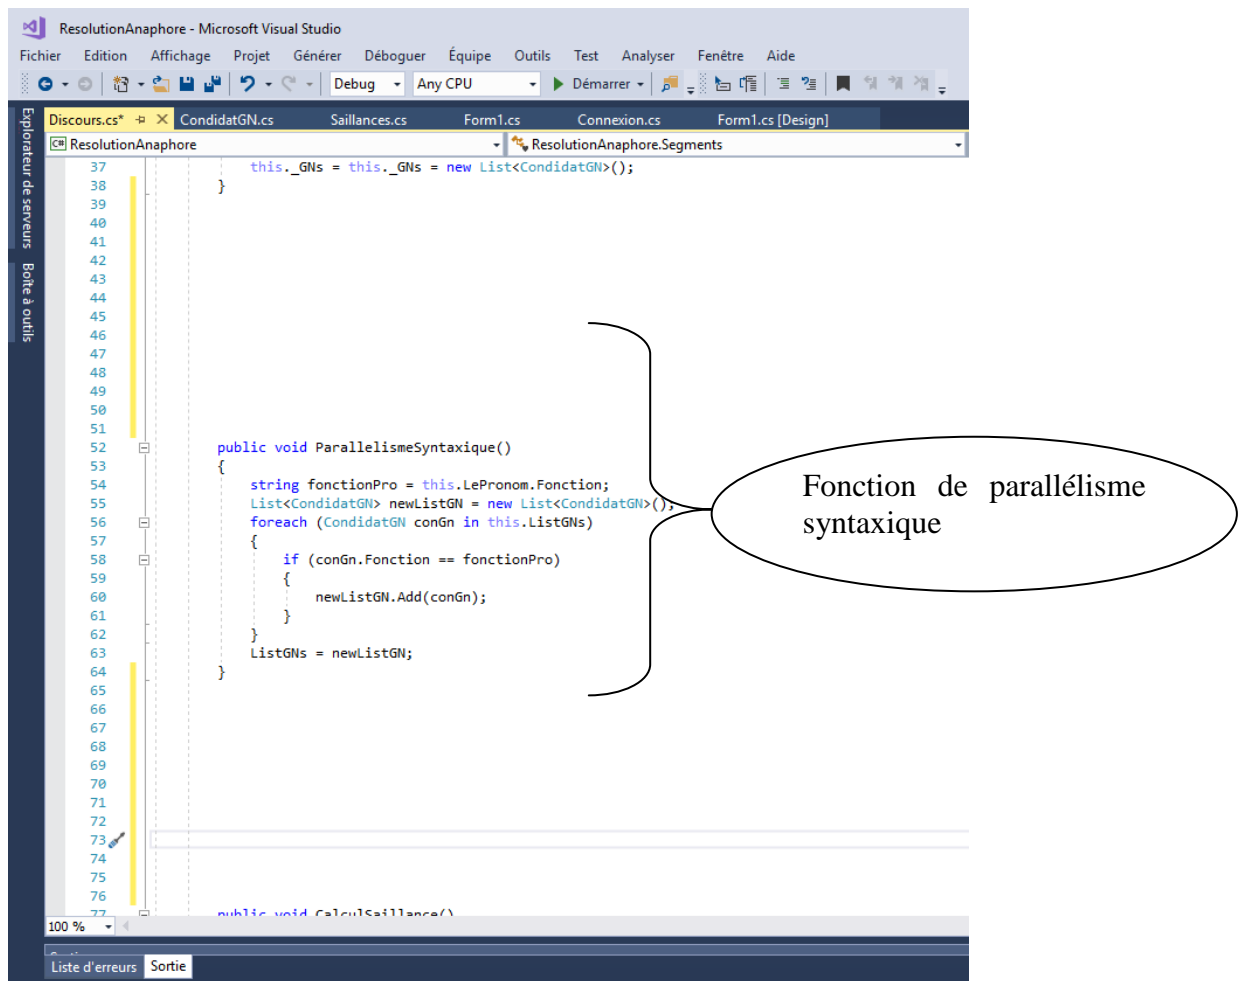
ResolutionAnaphore - Microsoft Visual Studio

Fichier Edition Affichage Projet Générer Déboguer Équipe Outils Test Analyser Fenêtre Aide

Debug Any CPU Démarrer

Explorateur de serveurs Boîte à outils

Discours.cs* CondidatGN.cs Saillances.cs Form1.cs Connexion.cs Form1.cs [Design]

ResolutionAnaphore ResolutionAnaphore.Segments

37 this._GNs = this._GNs = new List<CondidatGN>();
38 }
39
40
41
42
43
44
45
46
47
48
49
50
51
52 public void ParallelismeSyntaxique()
53 {
54 string fonctionPro = this.LePronom.Fonction;
55 List<CondidatGN> newListGN = new List<CondidatGN>();
56 foreach (CondidatGN conGn in this.ListGNs)
57 {
58 if (conGn.Fonction == fonctionPro)
59 {
60 newListGN.Add(conGn);
61 }
62 }
63 ListGNs = newListGN;
64 }
65
66
67
68
69
70
71
72
73
74
75
76
77 public void CalculSaillance()

Fonction de parallélisme syntaxique

100 %

Liste d'erreurs Sortie